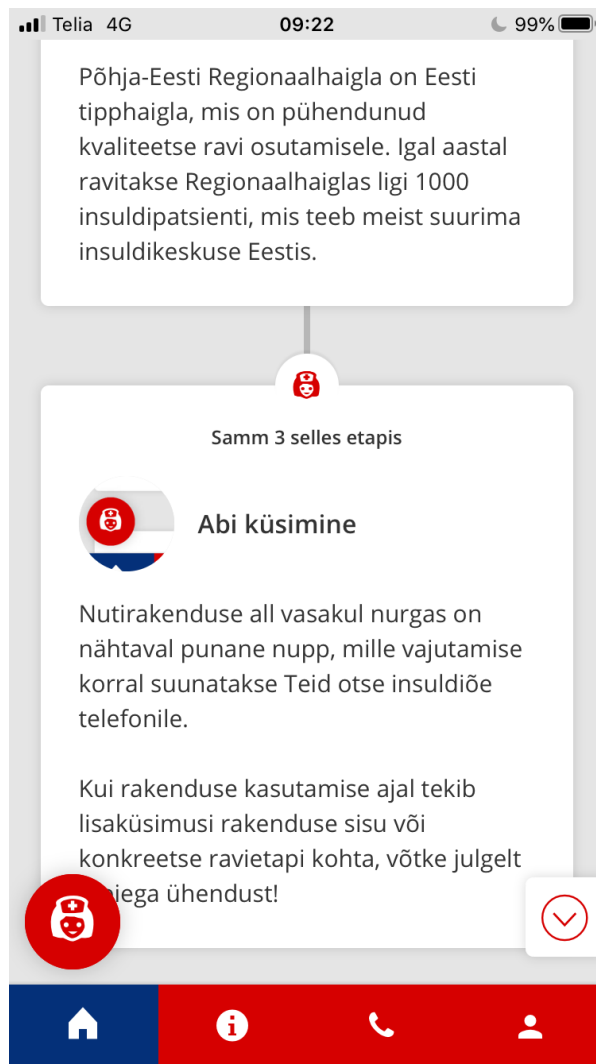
Telia 4G 09:22 99%

Põhja-Eesti Regionaalhaigla on Eesti tipphaigla, mis on pühendunud kvaliteetse ravi osutamisele. Igal aastal ravitakse Regionaalhaiglas ligi 1000 insuldipatsienti, mis teeb meist suurima insuldikeskuse Eestis.

Samm 3 selles etapis

Abi küsimine

Nutirakenduse all vasakul nurgas on nähtaval punane nupp, mille vajutamise korral suunatakse Teid otse insuldiõe telefonile.

Kui rakenduse kasutamise ajal tekib lisaküsimusi rakenduse sisu või konkreetse ravietapi kohta, võtke julgelt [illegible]iega ühendust!